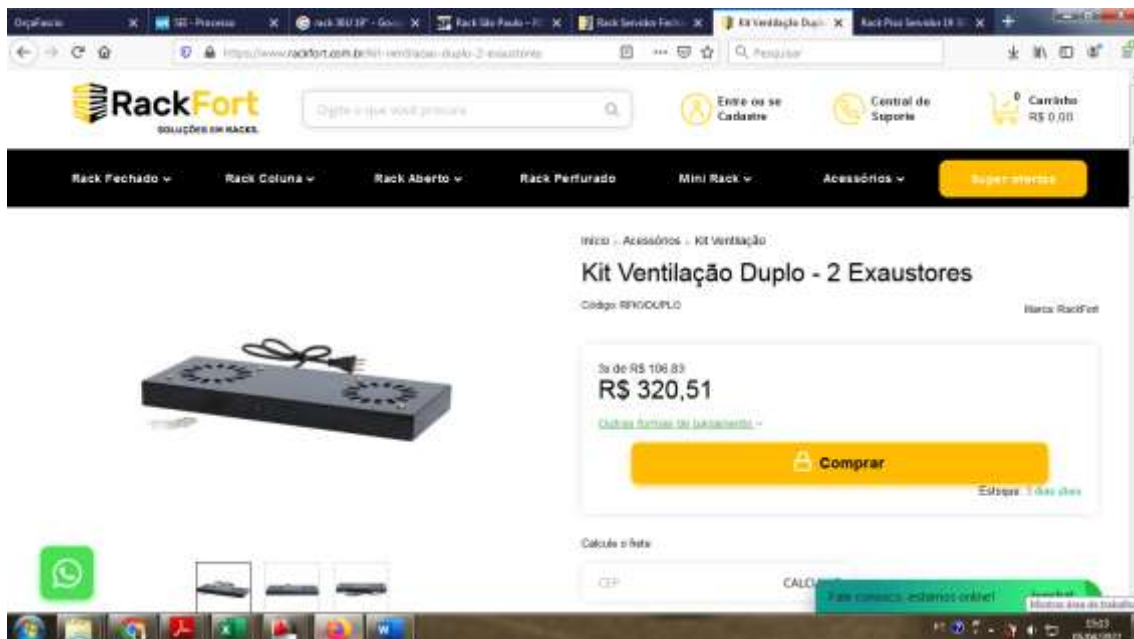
OrçaFacil | SEI - Processo | rack 36U 19" - Goo | Rack São Paulo - | Rack Servidor Fech | Kit Ventilação Dupl | Rack Piso Servidor 19

https://www.rackfort.com.br/kit-ventilacao-duplo-2-exaustores

Pesquisar

RackFort
SOLUÇÕES EM RACKS

Digite o que você procura

Entre ou se Cadastre

Central de Suporte

0 Carrinho R$ 0,00

Rack Fechado | Rack Coluna | Rack Aberto | Rack Perfurado | Mini Rack | Acessórios | Super ofertas

Início › Acessórios › Kit Ventilação

Kit Ventilação Duplo - 2 Exaustores

Código: RFKDUPLO

Marca: RackFort

3x de R$ 106,83

R$ 320,51

Outras formas de pagamento

Comprar

Estoque: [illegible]

Calcule o frete

CEP

CALC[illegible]

Fale conosco, estamos online!

Mostrar área de trabalho

15:03
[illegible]